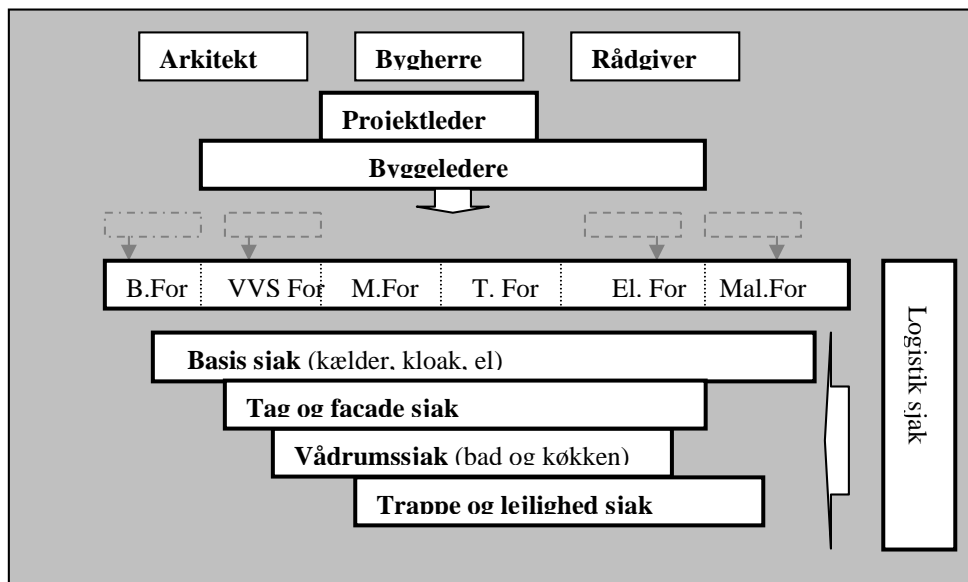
Arkitekt

Bygherre

Rådgiver

Projektleder

Byggeledere

B.For

VVS For

M.For

T. For

El. For

Mal.For

Logistik sjak

Basis sjak (kælder, kloak, el)

Tag og facade sjak

Vådrumssjak (bad og køkken)

Trappe og lejlighed sjak